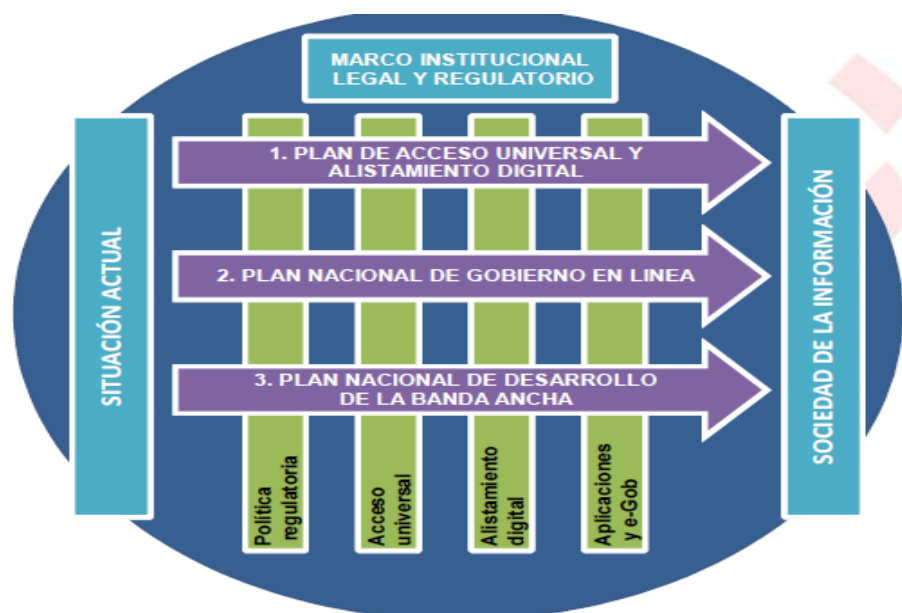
MARCO INSTITUCIONAL LEGAL Y REGULATORIO

SITUACIÓN ACTUAL

1. PLAN DE ACCESO UNIVERSAL Y ALISTAMIENTO DIGITAL

2. PLAN NACIONAL DE GOBIERNO EN LINEA

3. PLAN NACIONAL DE DESARROLLO DE LA BANDA ANCHA

Política regulatoria

Acceso universal

Alistamiento digital

Aplicaciones y e-Gob

SOCIEDAD DE LA INFORMACIÓN